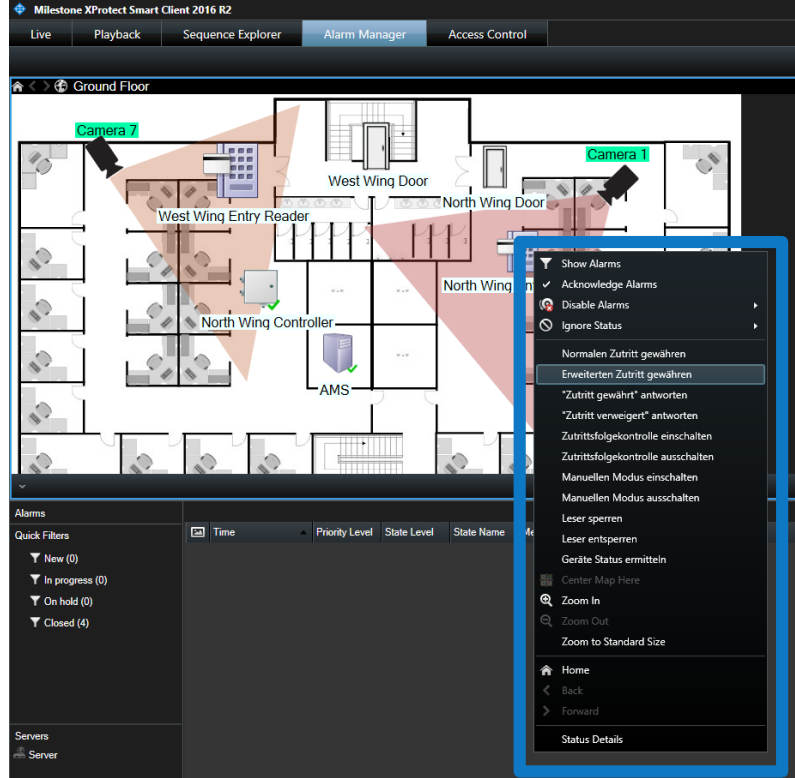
Milestone XProtect Smart Client 2016 R2

Live | Playback | Sequence Explorer | Alarm Manager | Access Control

Ground Floor

Camera 7

Camera 1

West Wing Door

North Wing Door

West Wing Entry Reader

North Wing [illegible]

North Wing Controller

AMS

Alarms

Quick Filters

New (0)

In progress (0)

On hold (0)

Closed (4)

| Time | Priority Level | State Level | State Name | Me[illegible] |
|---|---|---|---|---|

Servers

Server

Show Alarms
Acknowledge Alarms
Disable Alarms
Ignore Status
Normalen Zutritt gewähren
Erweiterten Zutritt gewähren
"Zutritt gewährt" antworten
"Zutritt verweigert" antworten
Zutrittsfolgekontrolle einschalten
Zutrittsfolgekontrolle ausschalten
Manuellen Modus einschalten
Manuellen Modus ausschalten
Leser sperren
Leser entsperren
Geräte Status ermitteln
Center Map Here
Zoom In
Zoom Out
Zoom to Standard Size
Home
Back
Forward
Status Details